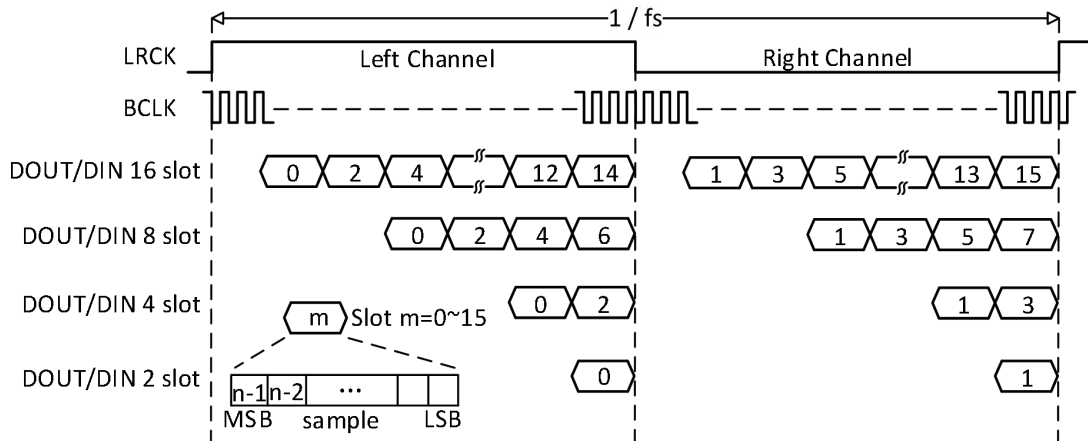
1 / fs

LRCK
Left Channel
Right Channel

BCLK

DOUT/DIN 16 slot
0 2 4 12 14
1 3 5 13 15

DOUT/DIN 8 slot
0 2 4 6
1 3 5 7

DOUT/DIN 4 slot
0 2
1 3

m Slot m=0~15

DOUT/DIN 2 slot
0
1

n-1 n-2 ···
MSB sample LSB